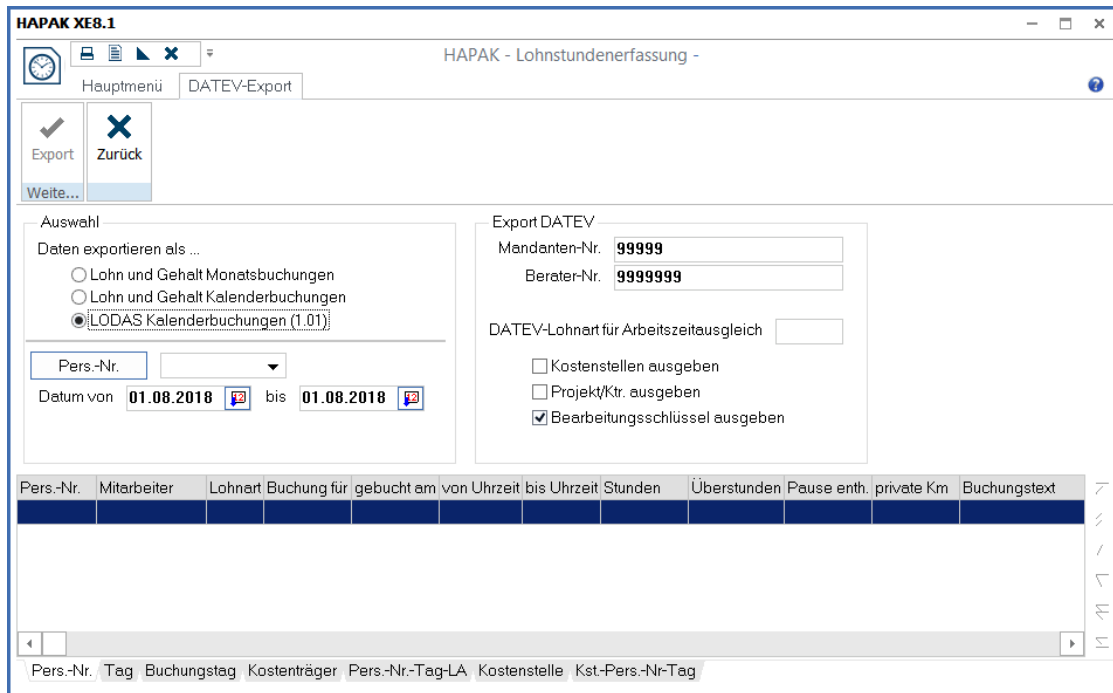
HAPAK XE8.1

HAPAK - Lohnstundenerfassung -

Hauptmenü DATEV-Export

Export Zurück

Weite...

Auswahl

Daten exportieren als ...

Lohn und Gehalt Monatsbuchungen

Lohn und Gehalt Kalenderbuchungen

LODAS Kalenderbuchungen (1.01)

Pers.-Nr.

Datum von 01.08.2018 bis 01.08.2018

Export DATEV

Mandanten-Nr. 99999

Berater-Nr. 9999999

DATEV-Lohnart für Arbeitszeitausgleich

Kostenstellen ausgeben

Projekt/Ktr. ausgeben

Bearbeitungsschlüssel ausgeben

| Pers.-Nr. | Mitarbeiter | Lohnart | Buchung für | gebucht am | von Uhrzeit | bis Uhrzeit | Stunden | Überstunden | Pause enth. | private Km | Buchungstext |
|---|---|---|---|---|---|---|---|---|---|---|---|
| | | | | | | | | | | | |

Pers.-Nr. Tag Buchungstag Kostenträger Pers.-Nr.-Tag-LA Kostenstelle Kst.-Pers.-Nr-Tag